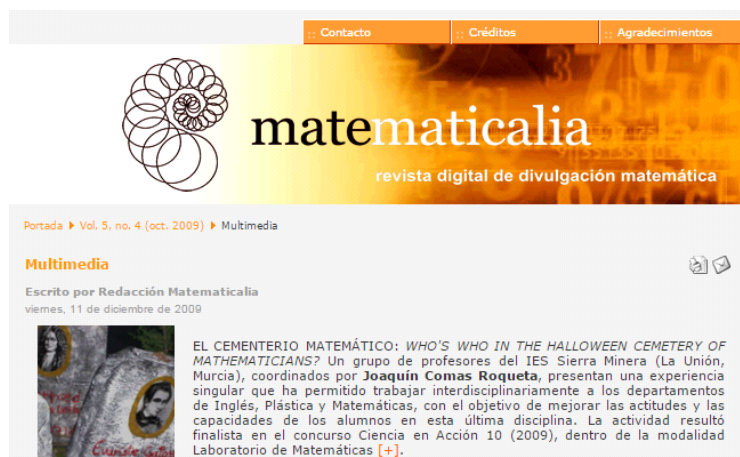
:: Contacto :: Créditos :: Agradecimientos

matematicalia
revista digital de divulgación matemática

Portada ▸ Vol. 5, no. 4 (oct. 2009) ▸ Multimedia

Multimedia

Escrito por Redacción Matematicalia
viernes, 11 de diciembre de 2009

EL CEMENTERIO MATEMÁTICO: *WHO'S WHO IN THE HALLOWEEN CEMETERY OF MATHEMATICIANS?* Un grupo de profesores del IES Sierra Minera (La Unión, Murcia), coordinados por **Joaquín Comas Roqueta**, presentan una experiencia singular que ha permitido trabajar interdisciplinariamente a los departamentos de Inglés, Plástica y Matemáticas, con el objetivo de mejorar las actitudes y las capacidades de los alumnos en esta última disciplina. La actividad resultó finalista en el concurso Ciencia en Acción 10 (2009), dentro de la modalidad Laboratorio de Matemáticas [+].